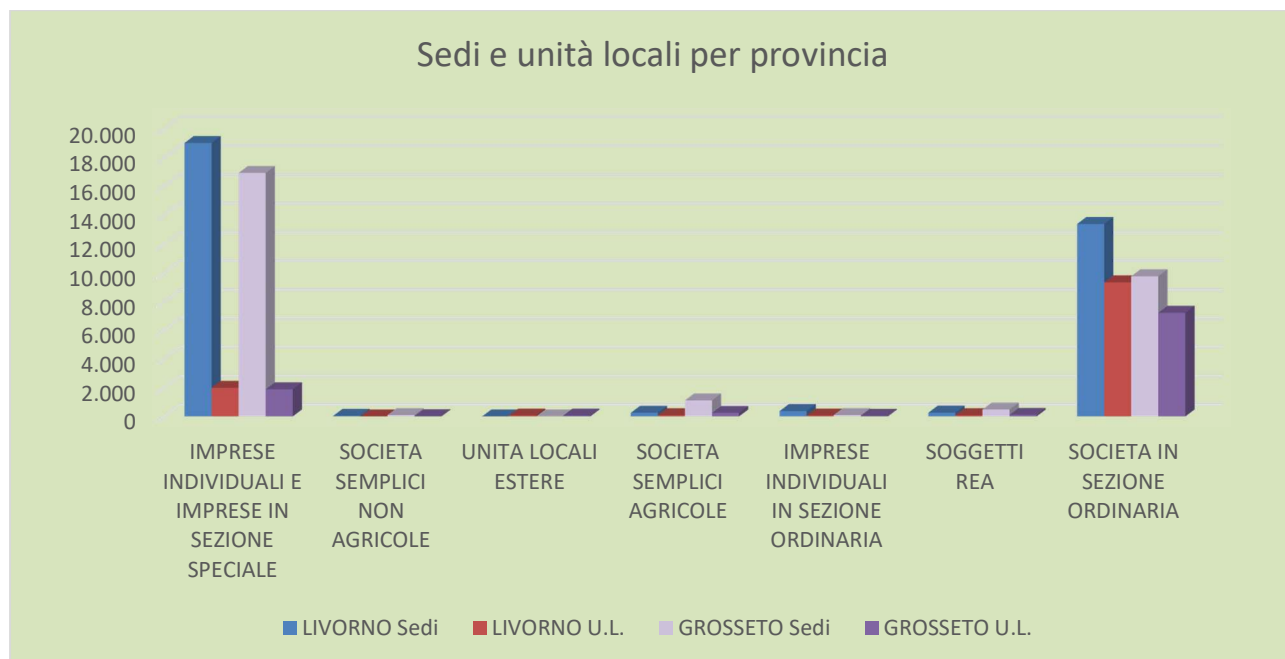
Sedi e unità locali per provincia

20.000
18.000
16.000
14.000
12.000
10.000
8.000
6.000
4.000
2.000
0

IMPRESE INDIVIDUALI E IMPRESE IN SEZIONE SPECIALE

SOCIETA SEMPLICI NON AGRICOLE

UNITA LOCALI ESTERE

SOCIETA SEMPLICI AGRICOLE

IMPRESE INDIVIDUALI IN SEZIONE ORDINARIA

SOGGETTI REA

SOCIETA IN SEZIONE ORDINARIA

LIVORNO Sedi
LIVORNO U.L.
GROSSETO Sedi
GROSSETO U.L.